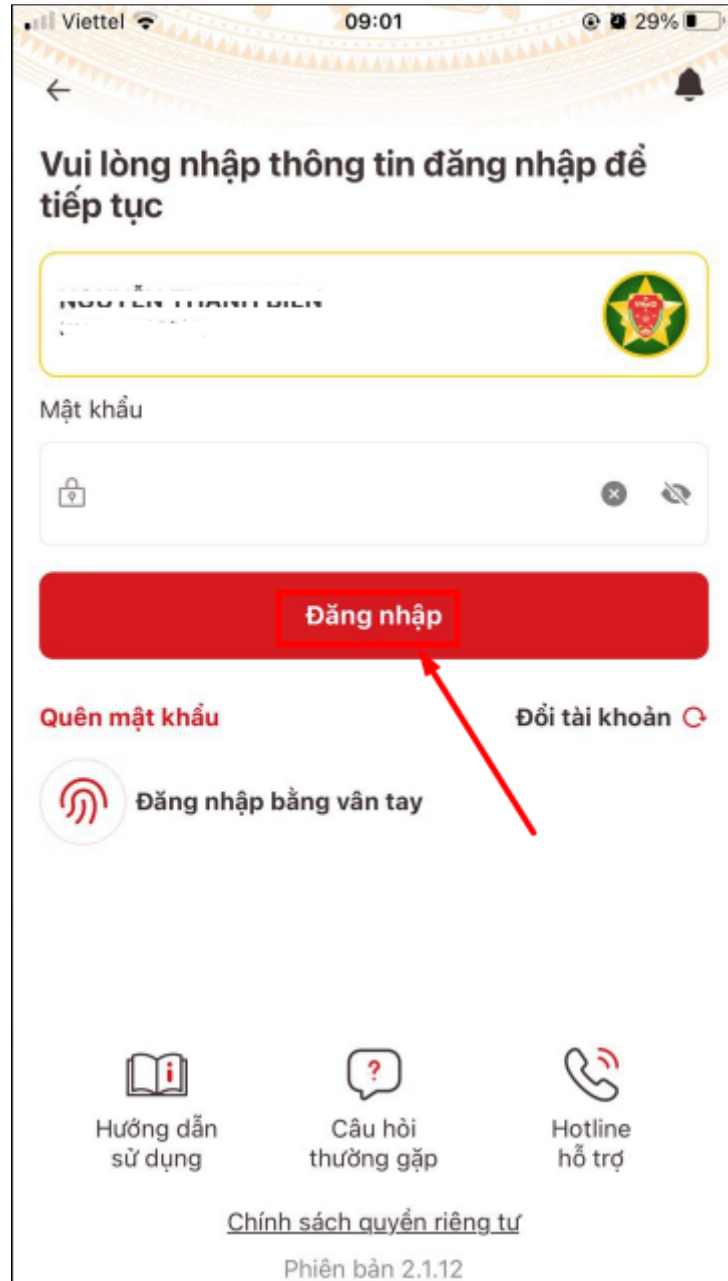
Viettel 09:01 29%

Vui lòng nhập thông tin đăng nhập để tiếp tục

NGUYỄN THANH BIÊN
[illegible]

Mật khẩu

Đăng nhập

Quên mật khẩu

Đổi tài khoản

Đăng nhập bằng vân tay

Hướng dẫn sử dụng

Câu hỏi thường gặp

Hotline hỗ trợ

Chính sách quyền riêng tư

Phiên bản 2.1.12